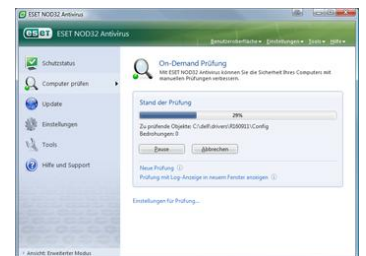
ESET NOD32 Antivirus

ESET ESET NOD32 Antivirus

Benutzeroberfläche • Einstellungen • Tools • Hilfe •

Schutzstatus

Computer prüfen

Update

Einstellungen

Tools

Hilfe und Support

On-Demand Prüfung

Mit ESET NOD32 Antivirus können Sie die Sicherheit Ihres Computers mit manuellen Prüfungen verbessern.

Stand der Prüfung

29%

Zu prüfende Objekte: C:\dell\drivers\R260013\Config

Bedrohungen: 0

Pause

Abbrechen

Neue Prüfung

Prüfung mit Log-Anzeige in neuem Fenster anzeigen

Einstellungen für Prüfung...

Ansicht: Erweiterter Modus